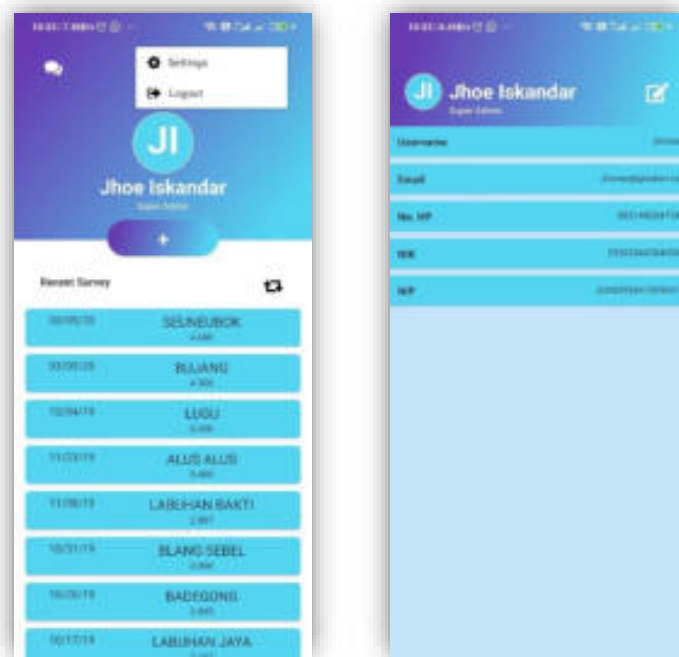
Settings
Logout
JI
Jhoe Iskandar
Super Admin
+
Recent Survey
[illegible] SEUNEUBOK
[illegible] BUJANG
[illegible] LUGU
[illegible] ALUS ALUS
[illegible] LABUHAN BAKTI
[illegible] BLANG SEBEL
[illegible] BADEGONG
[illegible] LABUHAN JAYA

JI
Jhoe Iskandar
Super Admin
Username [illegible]
Email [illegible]
No. HP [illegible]
NIK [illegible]
NIP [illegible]